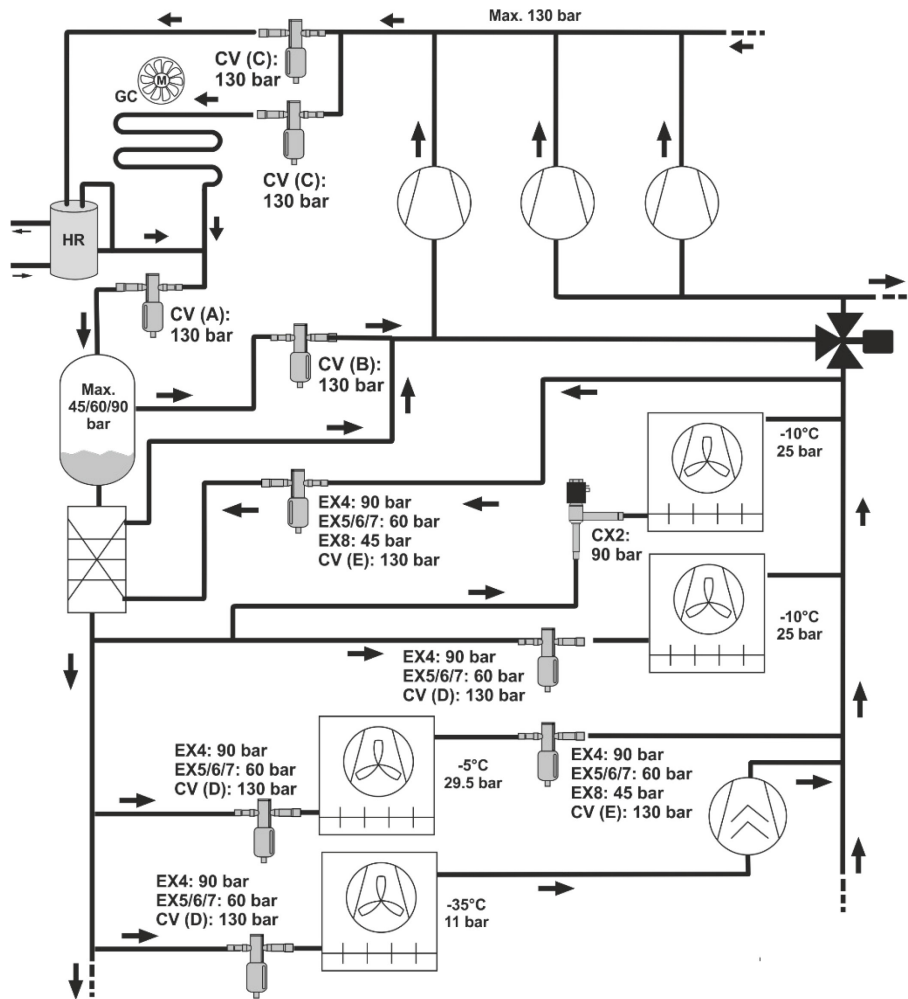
Max. 130 bar

CV (C):
130 bar

GC

M

CV (C):
130 bar

HR

CV (A):
130 bar

CV (B):
130 bar

Max.
45/60/90
bar

-10°C
25 bar

EX4: 90 bar
EX5/6/7: 60 bar
EX8: 45 bar
CV (E): 130 bar

CX2:
90 bar

-10°C
25 bar

EX4: 90 bar
EX5/6/7: 60 bar
CV (D): 130 bar

EX4: 90 bar
EX5/6/7: 60 bar
CV (D): 130 bar

-5°C
29.5 bar

EX4: 90 bar
EX5/6/7: 60 bar
EX8: 45 bar
CV (E): 130 bar

EX4: 90 bar
EX5/6/7: 60 bar
CV (D): 130 bar

-35°C
11 bar